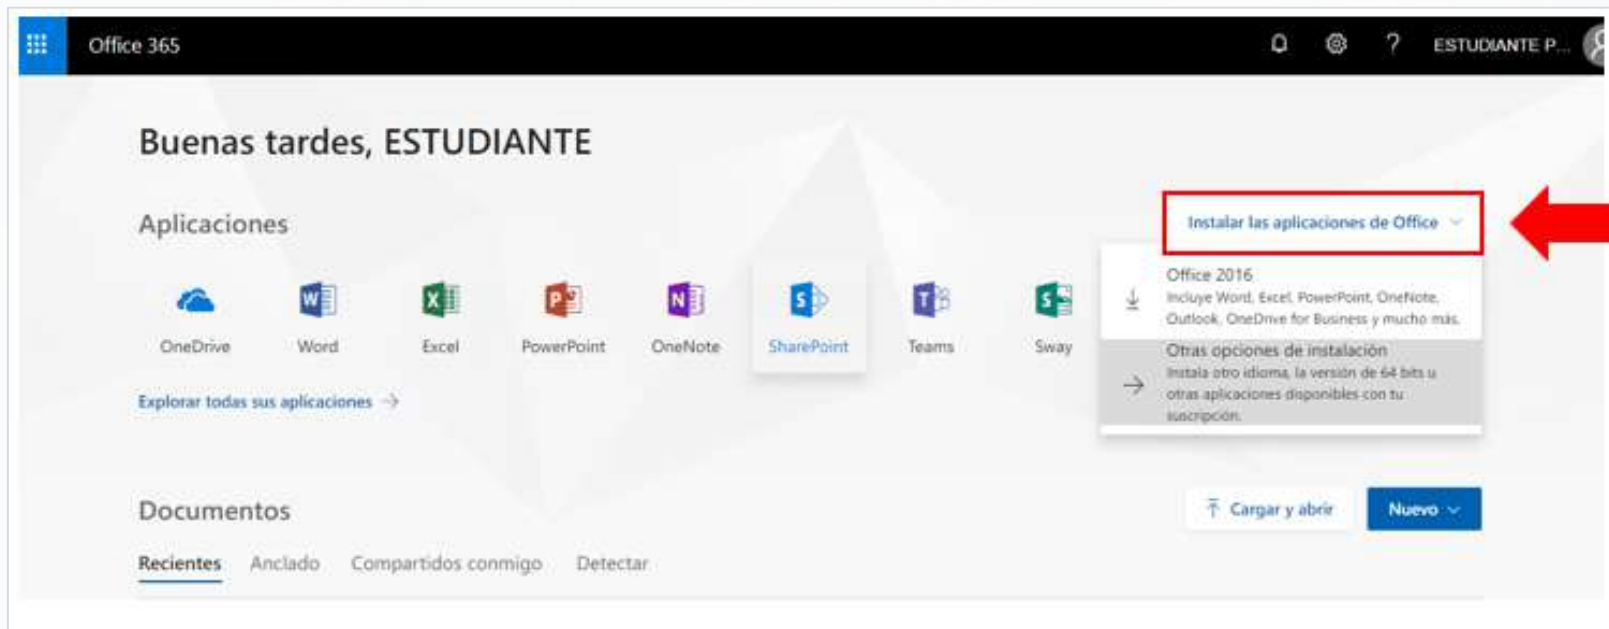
Office 365

? ESTUDIANTE P...

Buenas tardes, ESTUDIANTE

Aplicaciones

Instalar las aplicaciones de Office

OneDrive Word Excel PowerPoint OneNote SharePoint Teams Sway

Office 2016
Incluye Word, Excel, PowerPoint, OneNote, Outlook, OneDrive for Business y mucho más.

Otras opciones de instalación
Instala otro idioma, la versión de 64 bits u otras aplicaciones disponibles con tu suscripción.

Explorar todas sus aplicaciones →

Documentos

Cargar y abrir

Nuevo

Recientes Anclado Compartidos conmigo Detectar